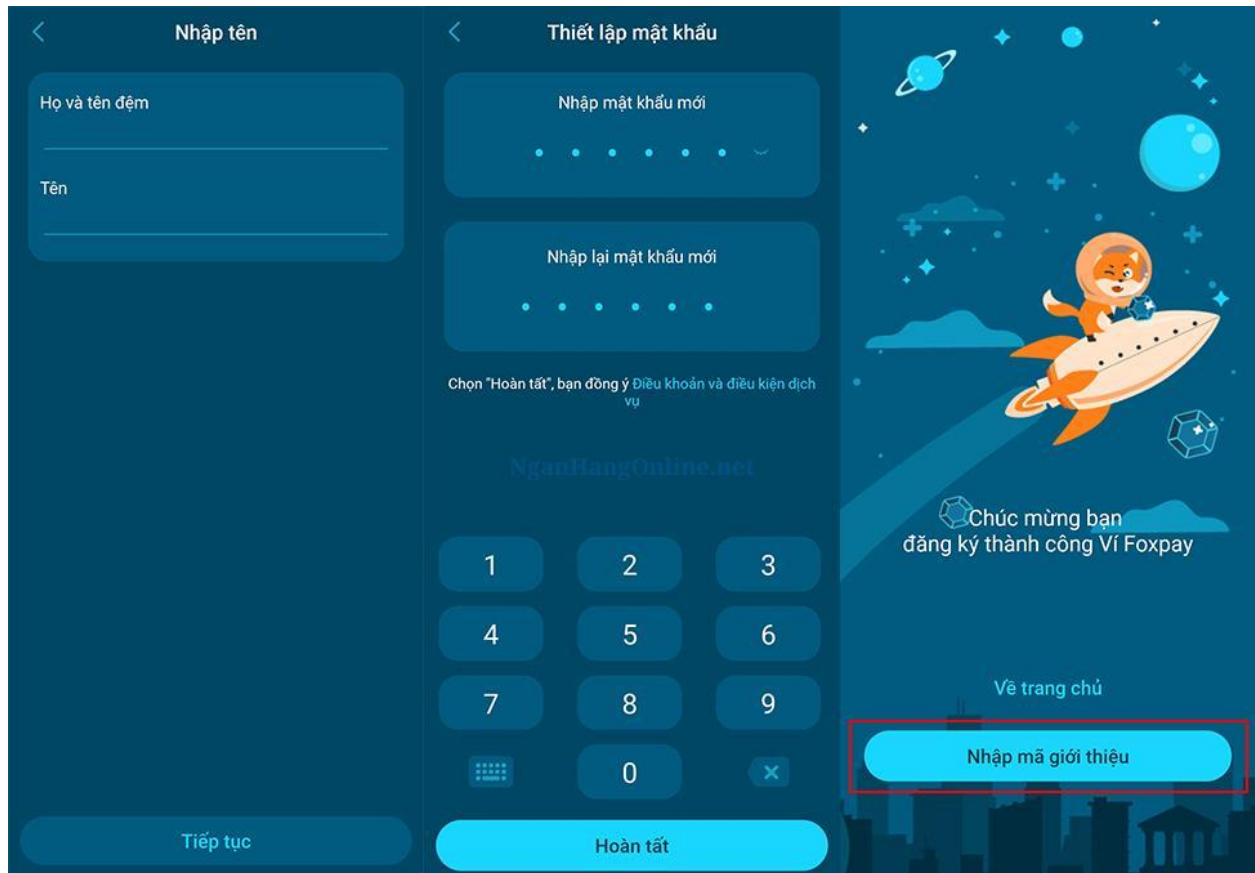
Nhập tên

Họ và tên đệm

Tên

Tiếp tục

Thiết lập mật khẩu

Nhập mật khẩu mới

Nhập lại mật khẩu mới

Chọn "Hoàn tất", bạn đồng ý Điều khoản và điều kiện dịch vụ

NganHangOnline.net

1 2 3
4 5 6
7 8 9
0

Hoàn tất

Chúc mừng bạn
đăng ký thành công Ví Foxpay

Về trang chủ

Nhập mã giới thiệu